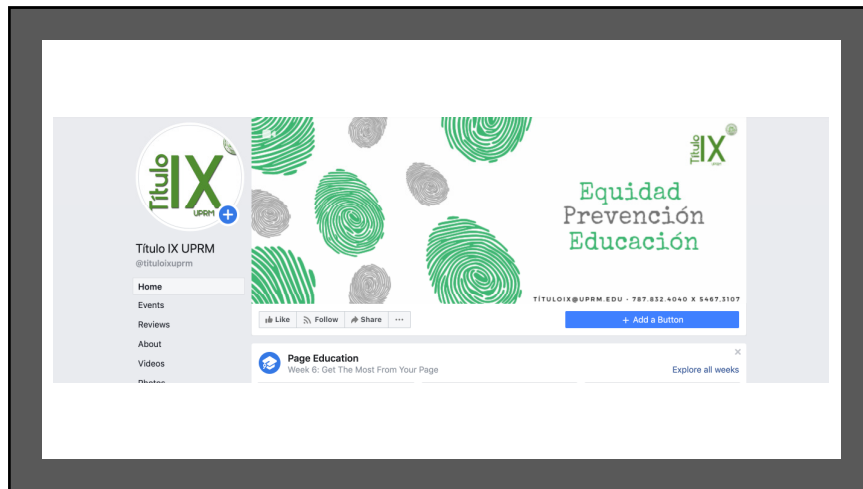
Título IX UPRM

Título IX UPRM
@tituloixuprm

Home
Events
Reviews
About
Videos
Photos

Título IX UPRM

Equidad
Prevención
Educación

TÍTULOIX@UPRM.EDU - 787.832.4040 X 5467.3107

Like Follow Share ···

+ Add a Button

Page Education
Week 6: Get The Most From Your Page
Explore all weeks